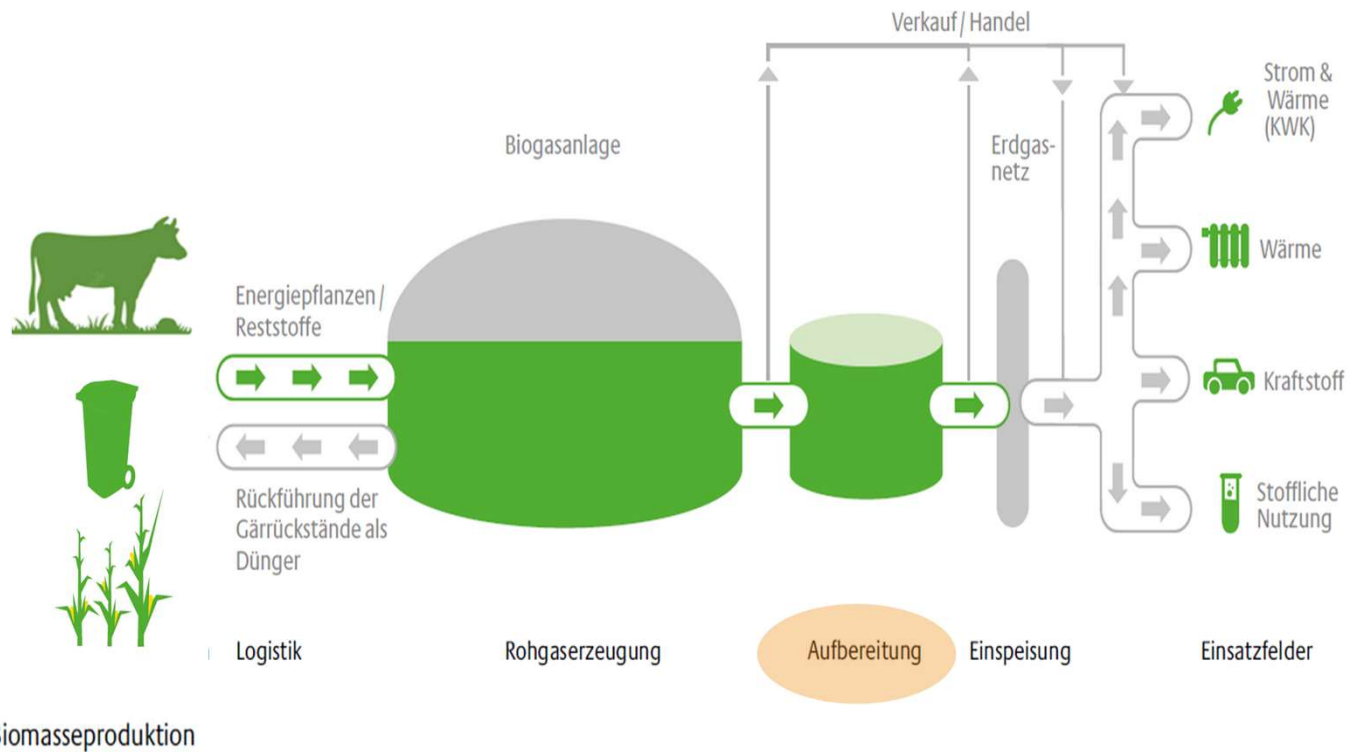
Verkauf / Handel

Biogasanlage

Erdgasnetz

Strom & Wärme (KWK)

Wärme

Kraftstoff

Stoffliche Nutzung

Energiepflanzen / Reststoffe

Rückführung der Gärrückstände als Dünger

Logistik

Rohgaserzeugung

Aufbereitung

Einspeisung

Einsatzfelder

iomasseproduktion